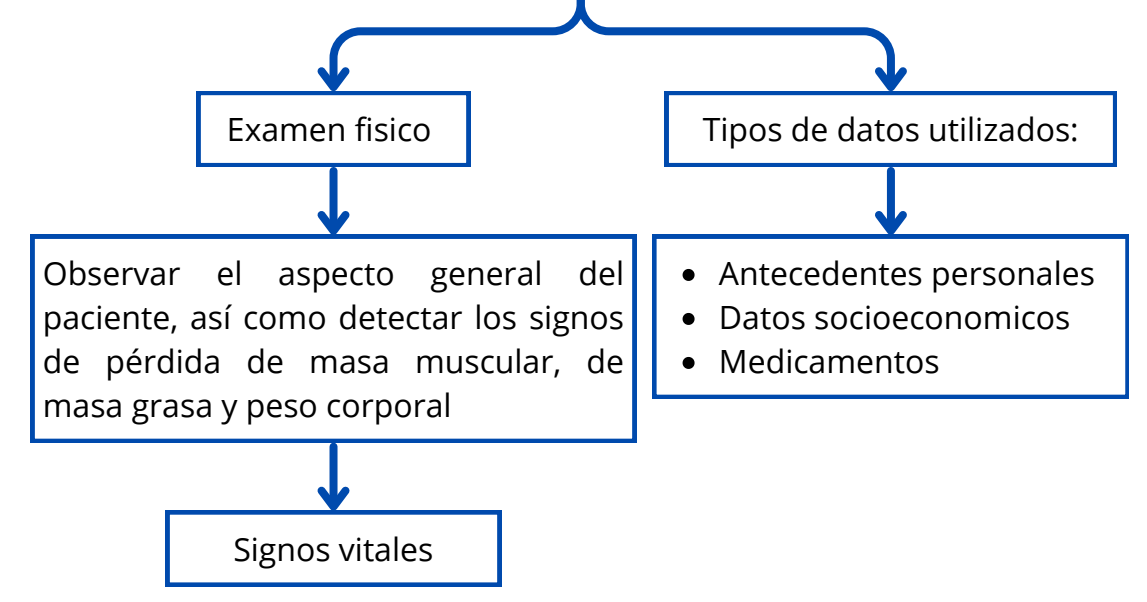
Examen fisico

Observar el aspecto general del paciente, así como detectar los signos de pérdida de masa muscular, de masa grasa y peso corporal

Signos vitales

Tipos de datos utilizados:

- Antecedentes personales
- Datos socioeconomicos
- Medicamentos